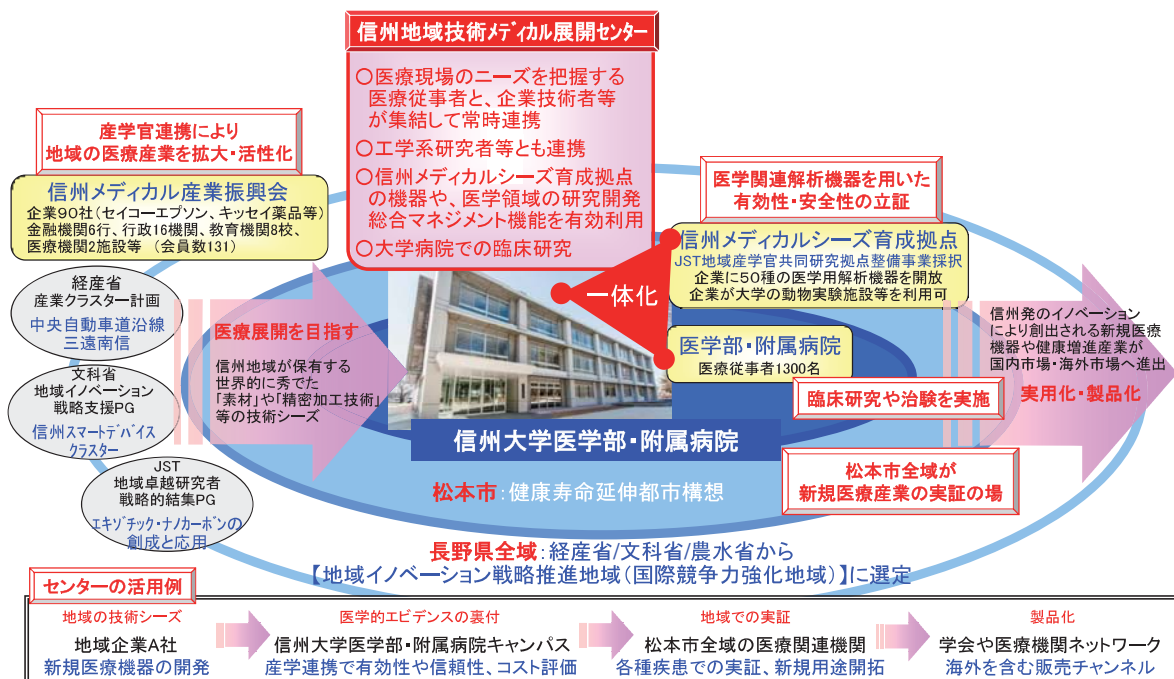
信州地域技術メディカル展開センター

○医療現場のニーズを把握する医療従事者と、企業技術者等が集結して常時連携
○工学系研究者等とも連携
○信州メディカルシーズ育成拠点の機器や、医学領域の研究開発総合マネジメント機能を有効利用
○大学病院での臨床研究

産学官連携により地域の医療産業を拡大・活性化

信州メディカル産業振興会
企業90社（セイコーエプソン、キッセイ薬品等）
金融機関6行、行政16機関、教育機関8校、医療機関2施設等 （会員数131）

経産省
産業クラスター計画
中央自動車道沿線
三遠南信

文科省
地域イノベーション戦略支援PG
信州スマートデバイスクラスター

JST
地域卓越研究者戦略的結集PG
エキゾチック・ナノカーボンの創成と応用

医療展開を目指す
信州地域が保有する世界的に秀でた「素材」や「精密加工技術」等の技術シーズ

医学関連解析機器を用いた有効性・安全性の立証

信州メディカルシーズ育成拠点
JST地域産学官共同研究拠点整備事業採択
企業に50種の医学用解析機器を開放
企業が大学の動物実験施設等を利用可

一体化

医学部・附属病院
医療従事者1300名

臨床研究や治験を実施

信州大学医学部・附属病院

信州発のイノベーションにより創出される新規医療機器や健康増進産業が国内市場・海外市場へ進出

実用化・製品化

松本市全域が新規医療産業の実証の場

松本市：健康寿命延伸都市構想

長野県全域：経産省/文科省/農水省から
【地域イノベーション戦略推進地域（国際競争力強化地域）】に選定

センターの活用例

地域の技術シーズ
地域企業A社
新規医療機器の開発

医学的エビデンスの裏付
信州大学医学部・附属病院キャンパス
産学連携で有効性や信頼性、コスト評価

地域での実証
松本市全域の医療関連機関
各種疾患での実証、新規用途開拓

製品化
学会や医療機関ネットワーク
海外を含む販売チャンネル